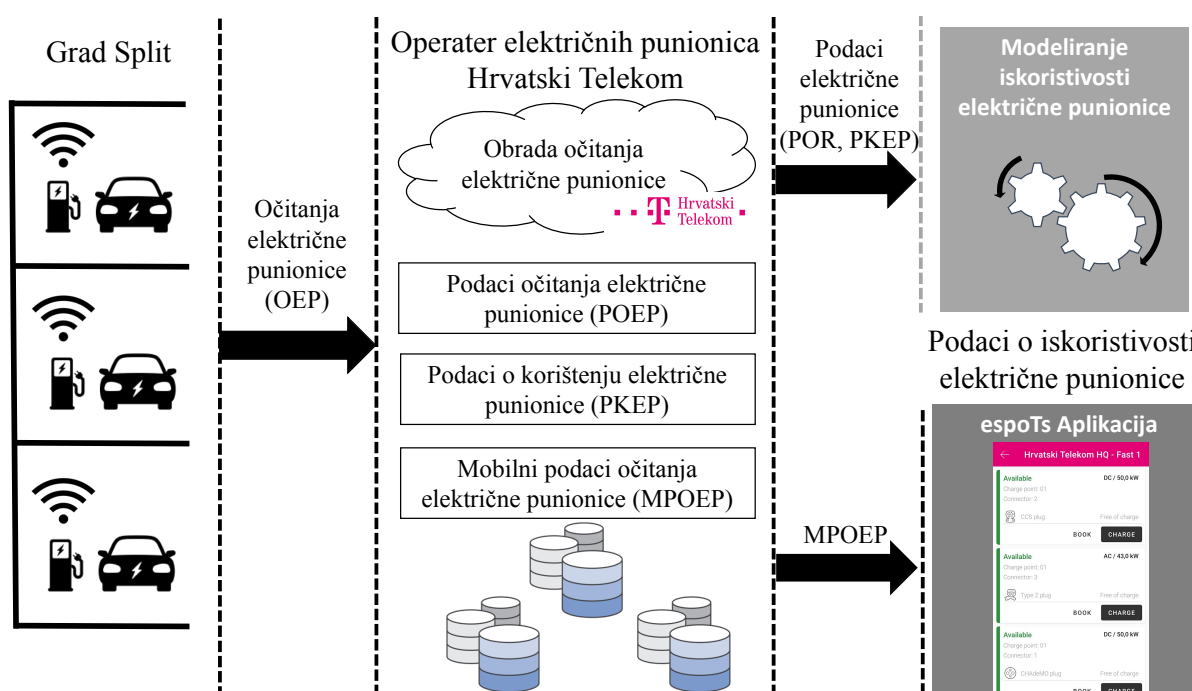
Grad Split

Očitanja električne punionice (OEP)

Operater električnih punionica Hrvatski Telekom

Obrada očitanja električne punionice

Hrvatski Telekom

Podaci očitanja električne punionice (POEP)

Podaci o korištenju električne punionice (PKEP)

Mobilni podaci očitanja električne punionice (MPOEP)

Podaci električne punionice (POR, PKEP)

Modeliranje iskoristivosti električne punionice

Podaci o iskoristivosti električne punionice

MPOEP

espoTs Aplikacija

Hrvatski Telekom HQ - Fast 1

Available
Charge point: 01
Connector: 2
DC / 50,0 kW
CCS plug
Free of charge
BOOK CHARGE

Available
Charge point: 01
Connector: 3
AC / 43,0 kW
Type 2 plug
Free of charge
BOOK CHARGE

Available
Charge point: 01
Connector: 1
DC / 50,0 kW
CHAdeMO plug
Free of charge
BOOK CHARGE